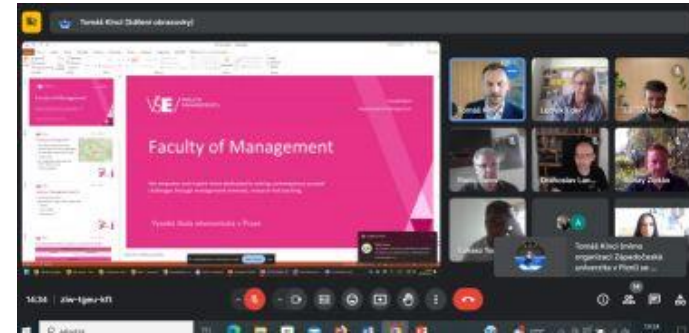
Tomáš Kincl (Sdílení obrazovky)

VŠE FACULTY OF MANAGEMENT

Faculty of Management

Faculty of Management

Vysoká škola ekonomická v Praze

Tomáš Kincl

Tomáš Kincl bráno organizaci Západočeská univerzita v Plzni se ...

14:34 | ziw-tgeu-kft